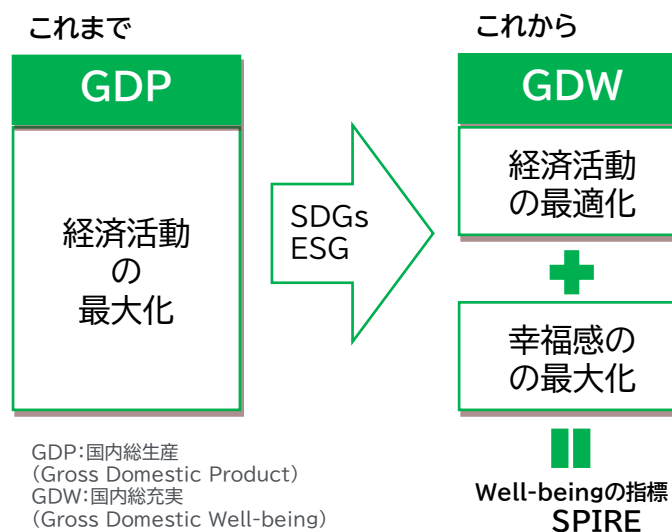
これまで

GDP

経済活動
の
最大化

SDGs
ESG

これから

GDW

経済活動
の最適化

幸福感の
の最大化

Well-beingの指標
SPIRE

GDP:国内総生産
(Gross Domestic Product)
GDW:国内総充実
(Gross Domestic Well-being)